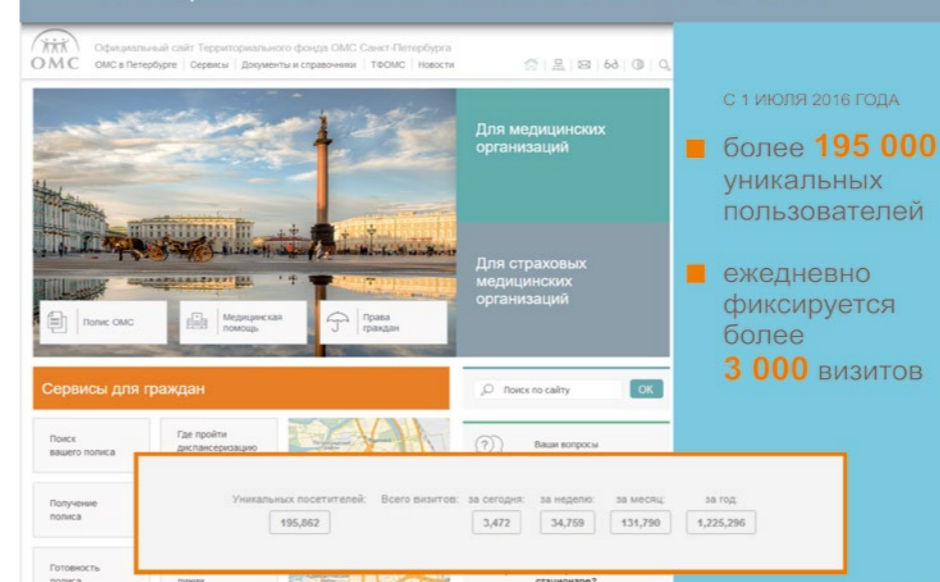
ОМС

Официальный сайт Территориального фонда ОМС Санкт-Петербурга

ОМС в Петербурге | Сервисы | Документы и справочники | ТФОМС | Новости

Для медицинских организаций

Для страховых медицинских организаций

Полис ОМС

Медицинская помощь

Права граждан

Сервисы для граждан

Поиск по сайту

OK

Поиск вашего полиса

Где пройти диспансеризацию

Ваши вопросы

Получение полиса

Готовность полиса

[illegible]

стационаре?

Уникальных посетителей: 195,862

Всего визитов: за сегодня: 3,472 | за неделю: 34,759 | за месяц: 131,790 | за год: 1,225,296

С 1 ИЮЛЯ 2016 ГОДА

более 195 000 уникальных пользователей

ежедневно фиксируется более 3 000 визитов